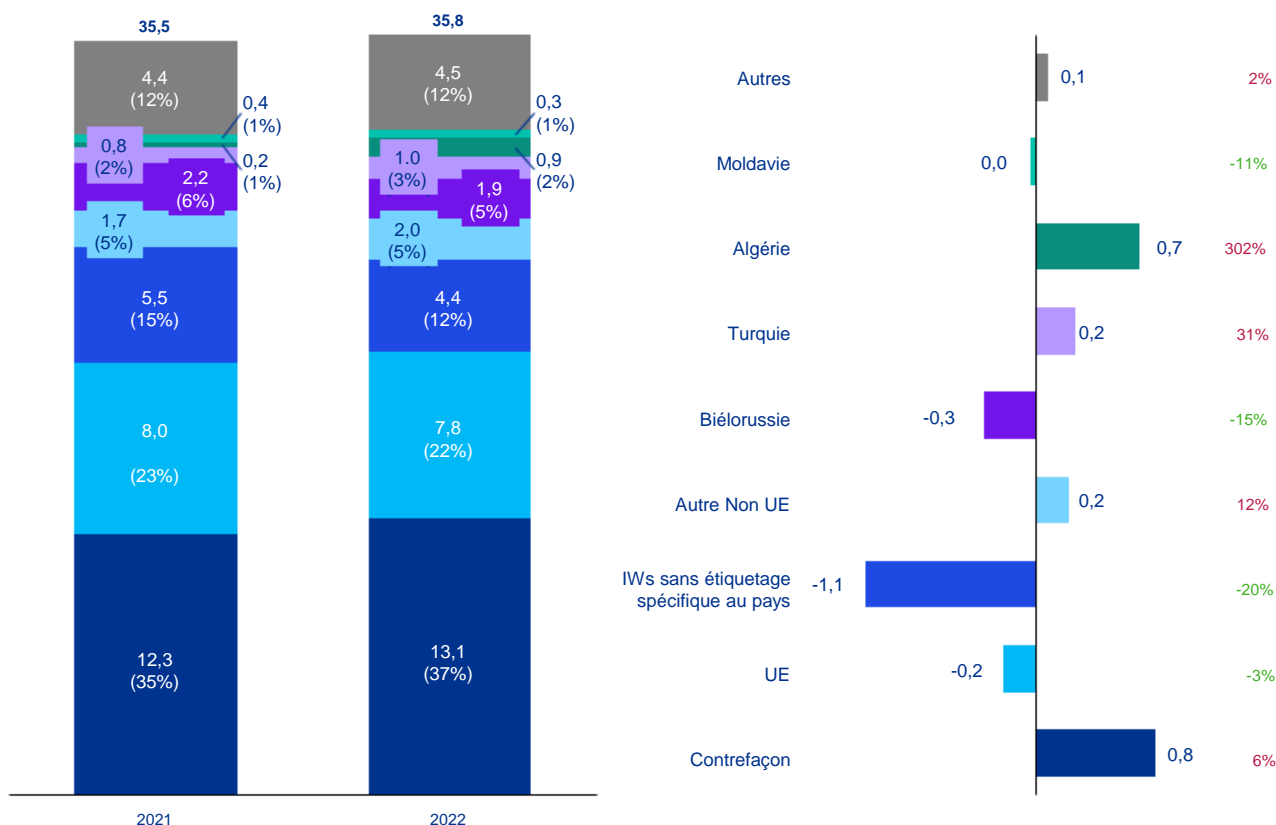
35,5

4,4
(12%)

0,4
(1%)

0,8
(2%)

0,2
(1%)

2,2
(6%)

1,7
(5%)

5,5
(15%)

8,0

(23%)

12,3
(35%)

2021

35,8

4,5
(12%)

0,3
(1%)

1.0
(3%)

0,9
(2%)

1,9
(5%)

2,0
(5%)

4,4
(12%)

7,8
(22%)

13,1
(37%)

2022

Autres 0,1 2%

Moldavie 0,0 -11%

Algérie 0,7 302%

Turquie 0,2 31%

Biélorussie -0,3 -15%

Autre Non UE 0,2 12%

IWs sans étiquetage spécifique au pays -1,1 -20%

UE -0,2 -3%

Contrefaçon 0,8 6%